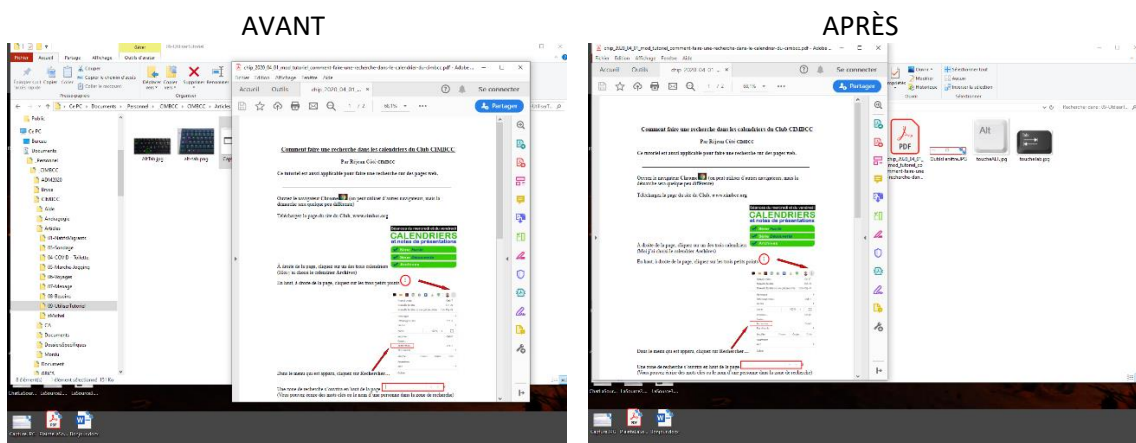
AVANT

APRÈS

Fichier Accueil Partage Affichage

Accueil Outils

Se connecter

Partager

Comment faire une recherche dans les calendriers du Club CIMBCC

Par Réjean Côté CIMBCC

Ce tutoriel est aussi applicable pour faire une recherche sur des pages web.

CALENDRIERS et notes de présentations

Dans le menu qui est apparu, cliquez sur Rechercher…

Une zone de recherche s'ouvrira en haut de la page

Fichier Édition Affichage Fenêtre Aide

Accueil Outils

Se connecter

Partager

Comment faire une recherche dans les calendriers du Club CIMBCC

Par Réjean Côté CIMBCC

Ce tutoriel est aussi applicable pour faire une recherche sur des pages web.

Téléchargez le page du site du Club. www.cimbcc.org

CALENDRIERS et notes de présentations

Dans le menu qui est apparu, cliquez sur Rechercher…

Une zone de recherche s'ouvrira en haut de la page

PDF

Alt